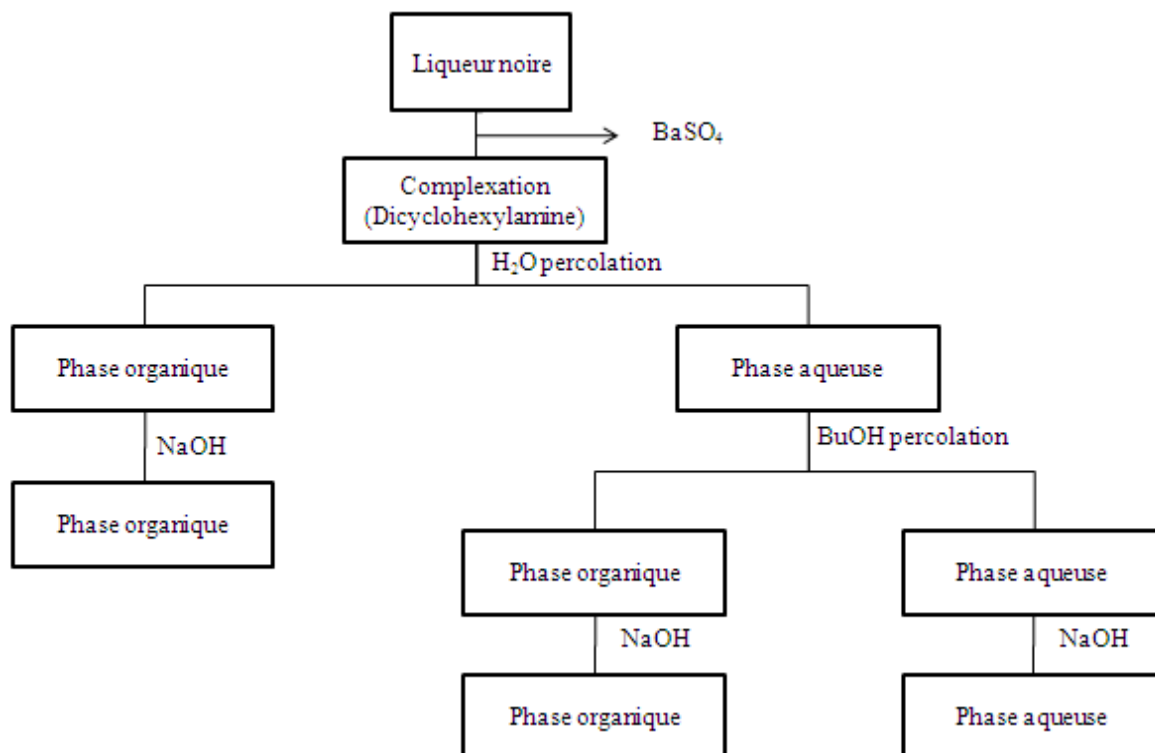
Liqueur noire

$BaSO_4$

Complexation (Dicyclohexylamine)

$H_2O$ percolation

Phase organique

NaOH

Phase organique

Phase aqueuse

BuOH percolation

Phase organique

NaOH

Phase organique

Phase aqueuse

NaOH

Phase aqueuse